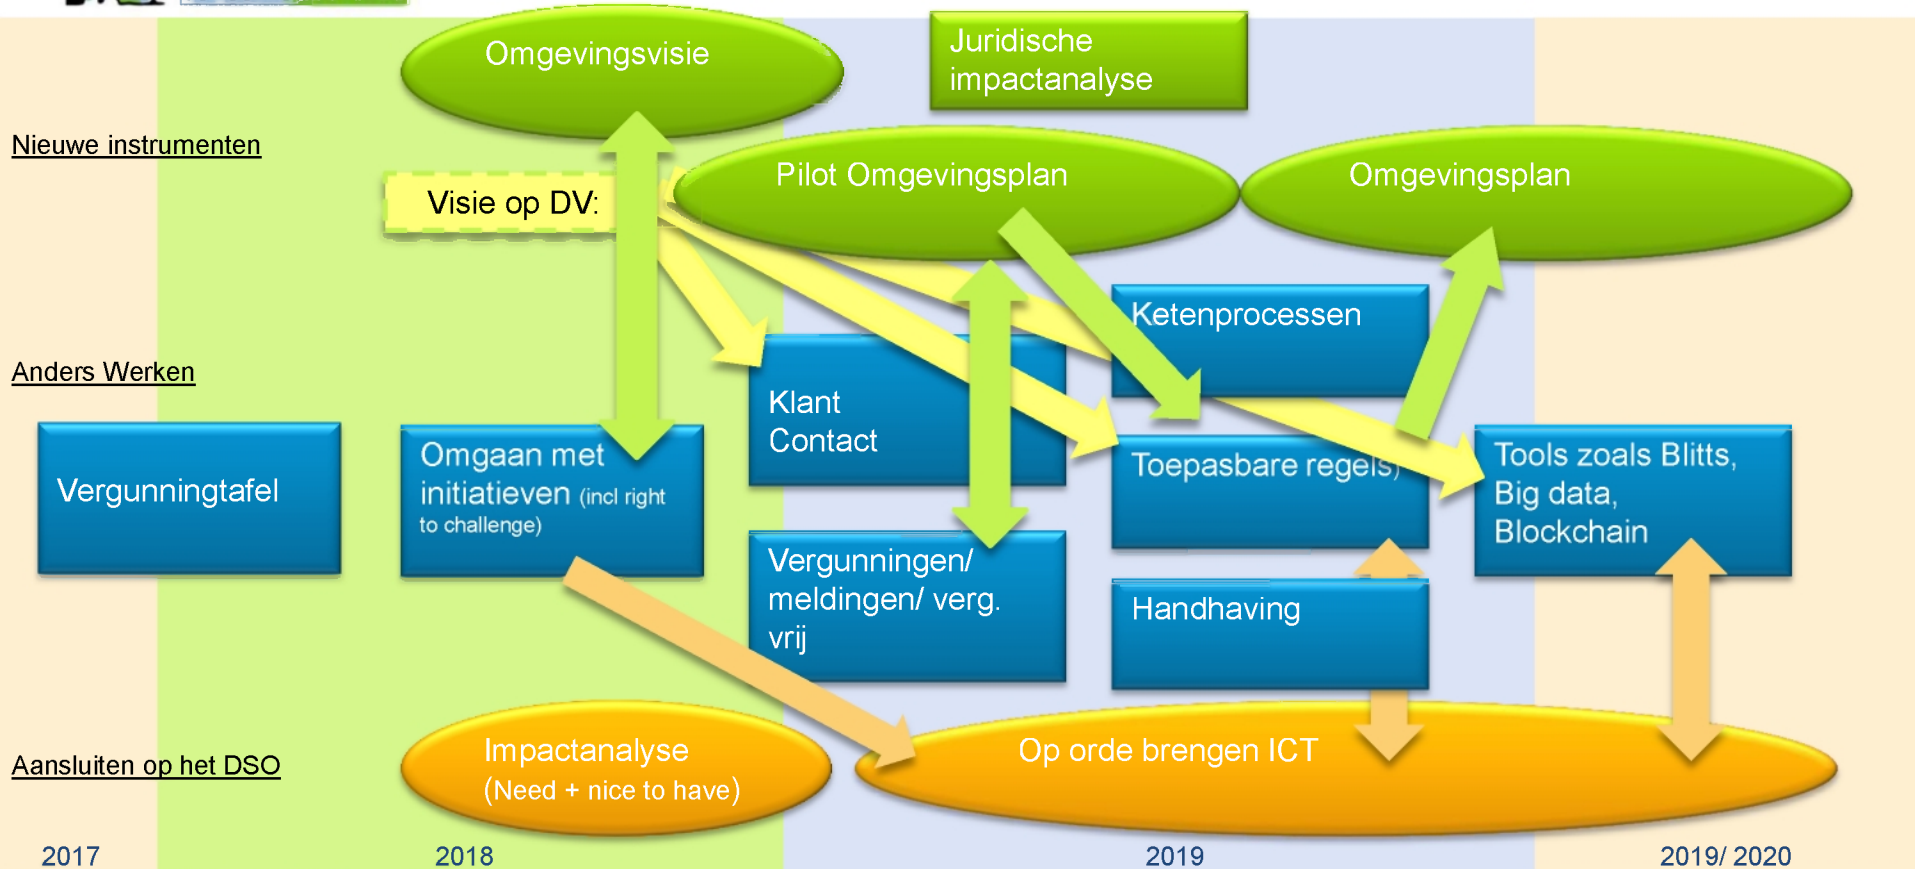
Omgevingsvisie

Juridische impactanalyse

Nieuwe instrumenten

Visie op DV:

Pilot Omgevingsplan

Omgevingsplan

Ketenprocessen

Anders Werken

Klant Contact

Vergunningtafel

Omgaan met initiatieven (incl right to challenge)

Toepasbare regels

Tools zoals Blitts, Big data, Blockchain

Vergunningen/ meldingen/ verg. vrij

Handhaving

Aansluiten op het DSO

Impactanalyse (Need + nice to have)

Op orde brengen ICT

2017

2018

2019

2019/ 2020